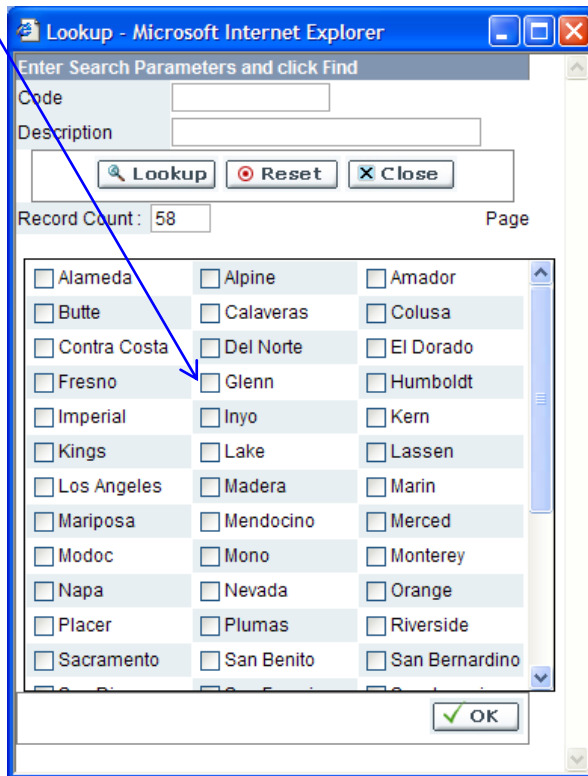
Lookup - Microsoft Internet Explorer

Enter Search Parameters and click Find

Code

Description

Lookup Reset Close

Record Count : 58

Page

| | | |
|---|---|---|
| Alameda | Alpine | Amador |
| Butte | Calaveras | Colusa |
| Contra Costa | Del Norte | El Dorado |
| Fresno | Glenn | Humboldt |
| Imperial | Inyo | Kern |
| Kings | Lake | Lassen |
| Los Angeles | Madera | Marin |
| Mariposa | Mendocino | Merced |
| Modoc | Mono | Monterey |
| Napa | Nevada | Orange |
| Placer | Plumas | Riverside |
| Sacramento | San Benito | San Bernardino |
| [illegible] | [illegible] | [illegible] |

OK